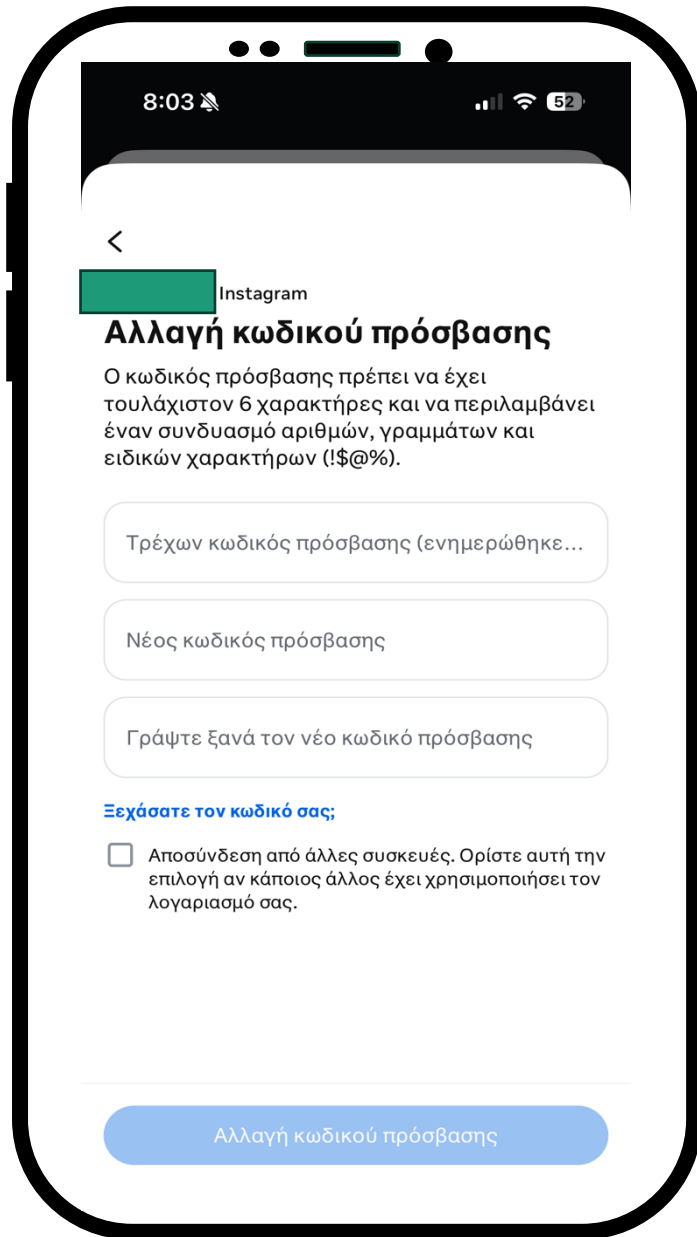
8:03

52

<

Instagram

Αλλαγή κωδικού πρόσβασης

Ο κωδικός πρόσβασης πρέπει να έχει τουλάχιστον 6 χαρακτήρες και να περιλαμβάνει έναν συνδυασμό αριθμών, γραμμάτων και ειδικών χαρακτήρων (!$@%).

Τρέχων κωδικός πρόσβασης (ενημερώθηκε...

Νέος κωδικός πρόσβασης

Γράψτε ξανά τον νέο κωδικό πρόσβασης

Ξεχάσατε τον κωδικό σας;

Αποσύνδεση από άλλες συσκευές. Ορίστε αυτή την επιλογή αν κάποιος άλλος έχει χρησιμοποιήσει τον λογαριασμό σας.

Αλλαγή κωδικού πρόσβασης